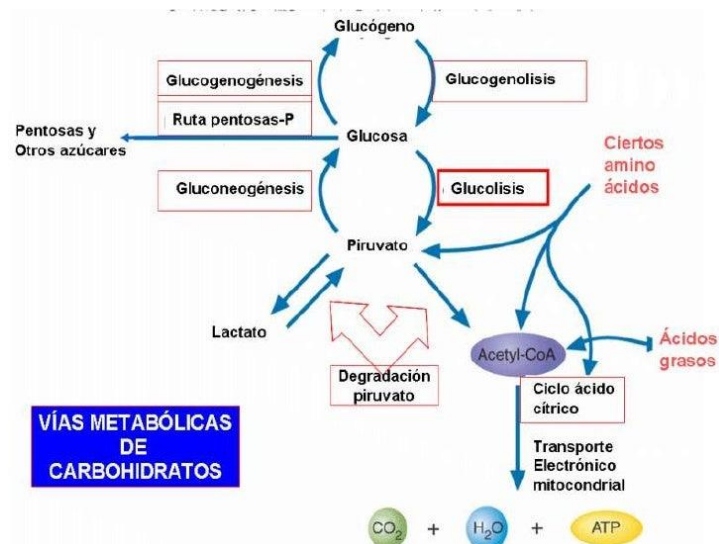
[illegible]

Glucógeno

Glucogenogénesis

Glucogenolisis

Ruta pentosas-P

Pentosas y Otros azúcares

Glucosa

Ciertos amino ácidos

Gluconeogénesis

Glucolisis

Piruvato

Lactato

Acetyl-CoA

Ácidos grasos

Degradación piruvato

Ciclo ácido cítrico

VÍAS METABÓLICAS DE CARBOHIDRATOS

Transporte Electrónico mitocondrial

$CO_2$ + $H_2O$ + ATP